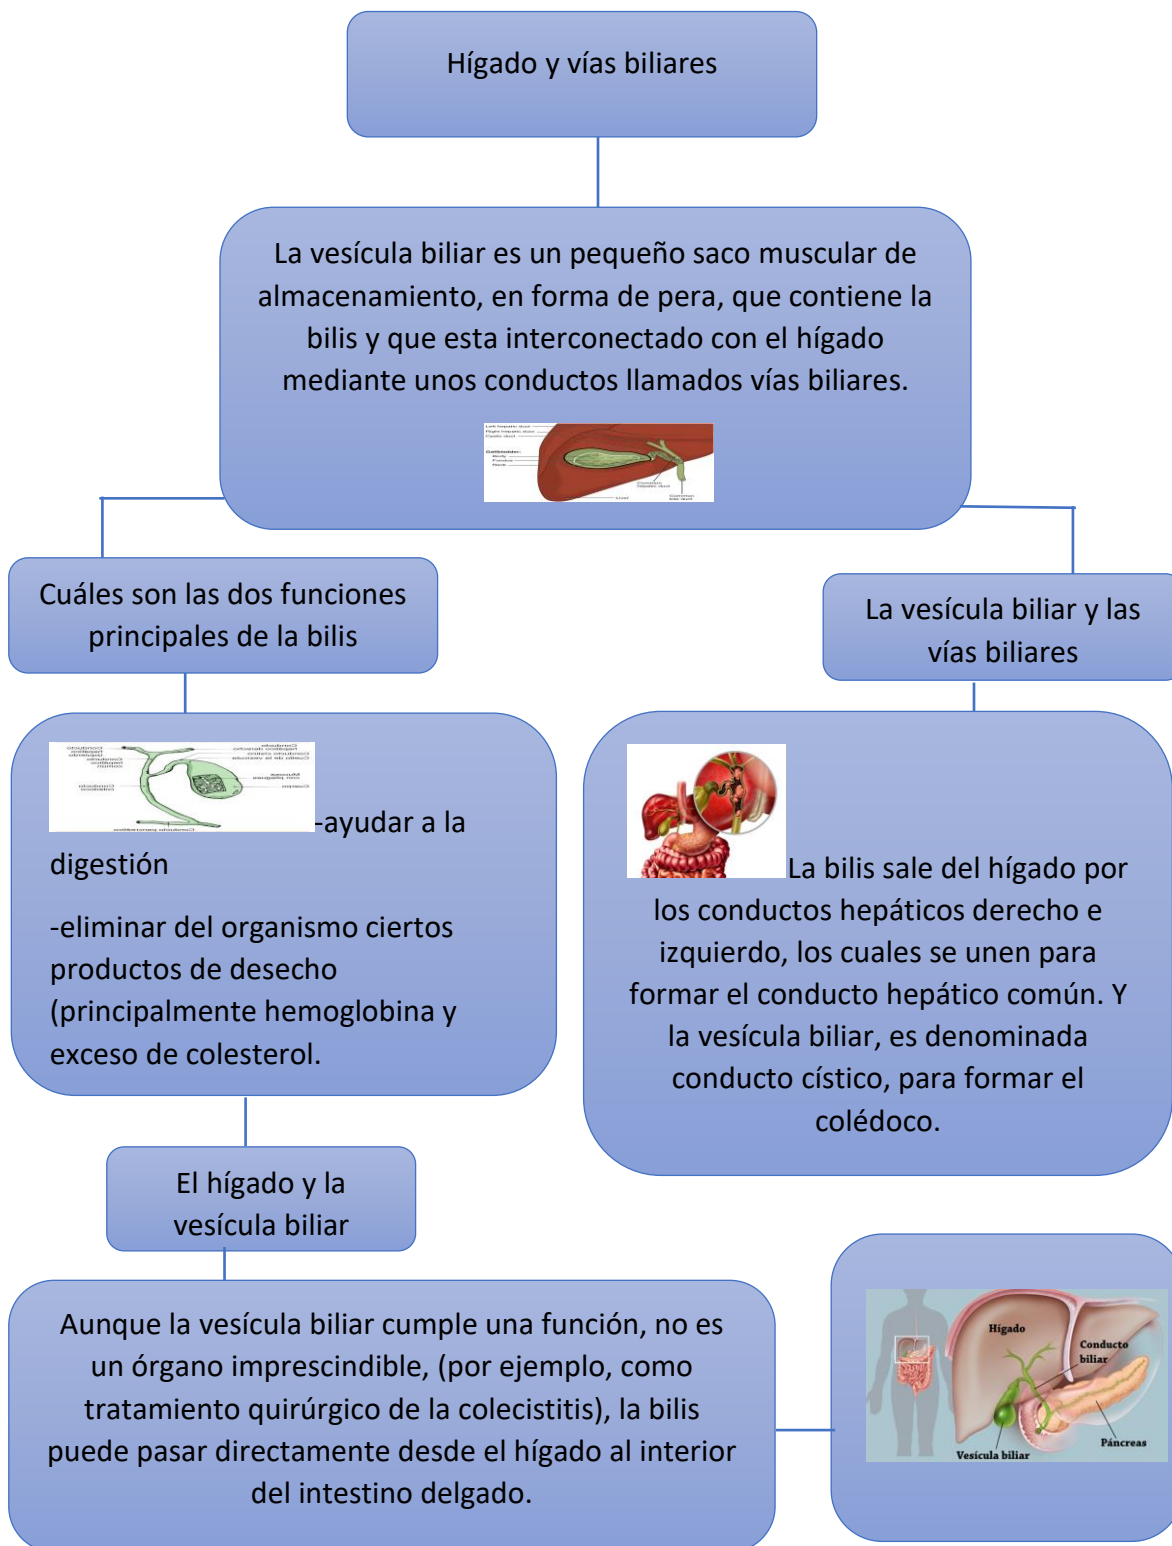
Hígado y vías biliares

La vesícula biliar es un pequeño saco muscular de almacenamiento, en forma de pera, que contiene la bilis y que esta interconectado con el hígado mediante unos conductos llamados vías biliares.

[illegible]

Cuáles son las dos funciones principales de la bilis

La vesícula biliar y las vías biliares

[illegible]

-ayudar a la digestión

-eliminar del organismo ciertos productos de desecho (principalmente hemoglobina y exceso de colesterol.

La bilis sale del hígado por los conductos hepáticos derecho e izquierdo, los cuales se unen para formar el conducto hepático común. Y la vesícula biliar, es denominada conducto cístico, para formar el colédoco.

El hígado y la vesícula biliar

Aunque la vesícula biliar cumple una función, no es un órgano imprescindible, (por ejemplo, como tratamiento quirúrgico de la colecistitis), la bilis puede pasar directamente desde el hígado al interior del intestino delgado.

Hígado
Conducto biliar
Páncreas
Vesícula biliar